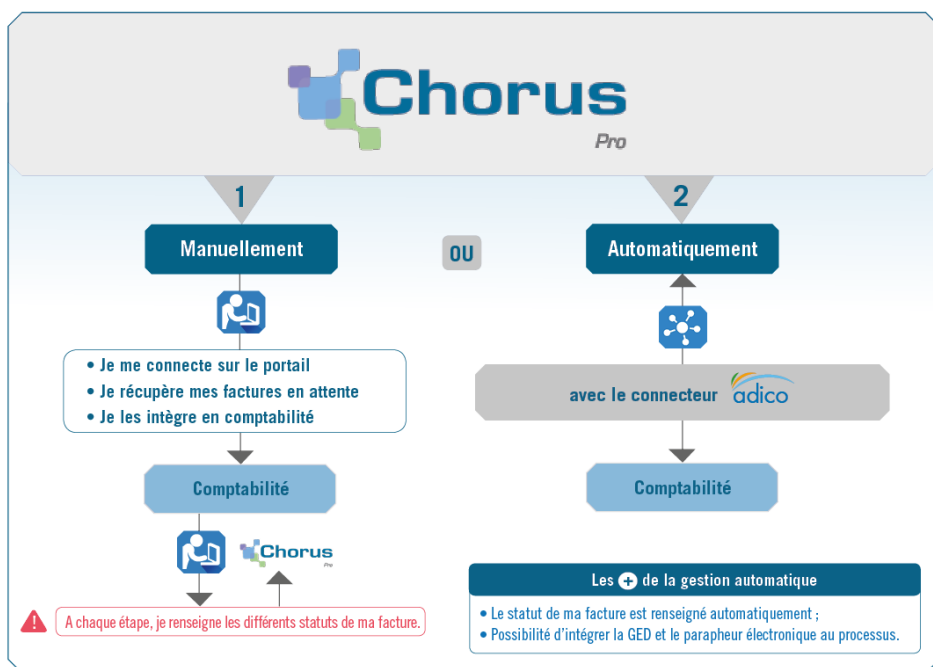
Chorus
Pro

1

Manuellement

OU

2

Automatiquement

• Je me connecte sur le portail
• Je récupère mes factures en attente
• Je les intègre en comptabilité

avec le connecteur adico

Comptabilité

Comptabilité

Chorus
Pro

A chaque étape, je renseigne les différents statuts de ma facture.

Les + de la gestion automatique

• Le statut de ma facture est renseigné automatiquement ;
• Possibilité d'intégrer la GED et le parapheur électronique au processus.